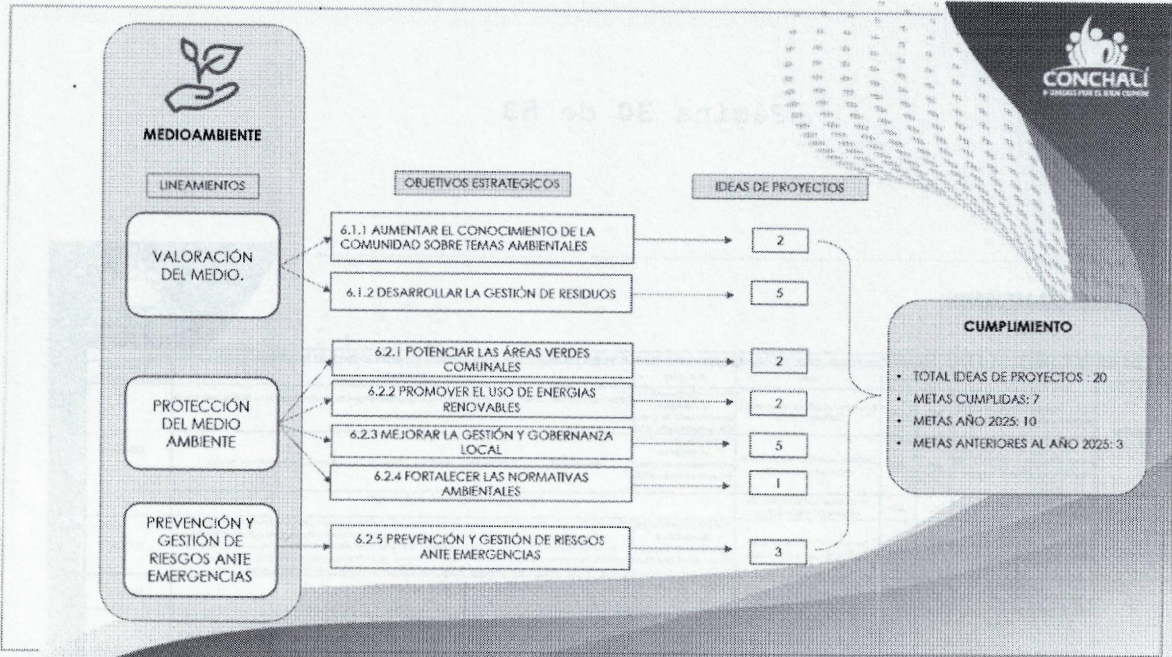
Página 30 de 53

CONCHALÍ
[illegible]

MEDIOAMBIENTE

LINEAMIENTOS

OBJETIVOS ESTRATEGICOS

IDEAS DE PROYECTOS

VALORACIÓN DEL MEDIO.

6.1.1 AUMENTAR EL CONOCIMIENTO DE LA COMUNIDAD SOBRE TEMAS AMBIENTALES

2

6.1.2 DESARROLLAR LA GESTIÓN DE RESIDUOS

5

PROTECCIÓN DEL MEDIO AMBIENTE

6.2.1 POTENCIAR LAS ÁREAS VERDES COMUNALES

2

6.2.2 PROMOVER EL USO DE ENERGIAS RENOVABLES

2

6.2.3 MEJORAR LA GESTIÓN Y GOBERNANZA LOCAL

5

6.2.4 FORTALECER LAS NORMATIVAS AMBIENTALES

1

PREVENCIÓN Y GESTIÓN DE RIESGOS ANTE EMERGENCIAS

6.2.5 PREVENCIÓN Y GESTIÓN DE RIESGOS ANTE EMERGENCIAS

3

CUMPLIMIENTO

- TOTAL IDEAS DE PROYECTOS : 20
- METAS CUMPLIDAS: 7
- METAS AÑO 2025: 10
- METAS ANTERIORES AL AÑO 2025: 3